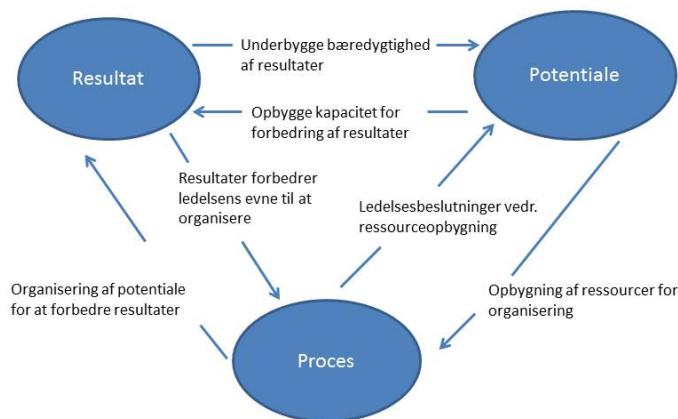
Resultat

Underbygge bæredygtighed af resultater

Potentiale

Opbygge kapacitet for forbedring af resultater

Resultater forbedrer ledelsens evne til at organisere

Ledelsesbeslutninger vedr. ressourceopbygning

Organisering af potentiale for at forbedre resultater

Opbygning af ressourcer for organisering

Proces